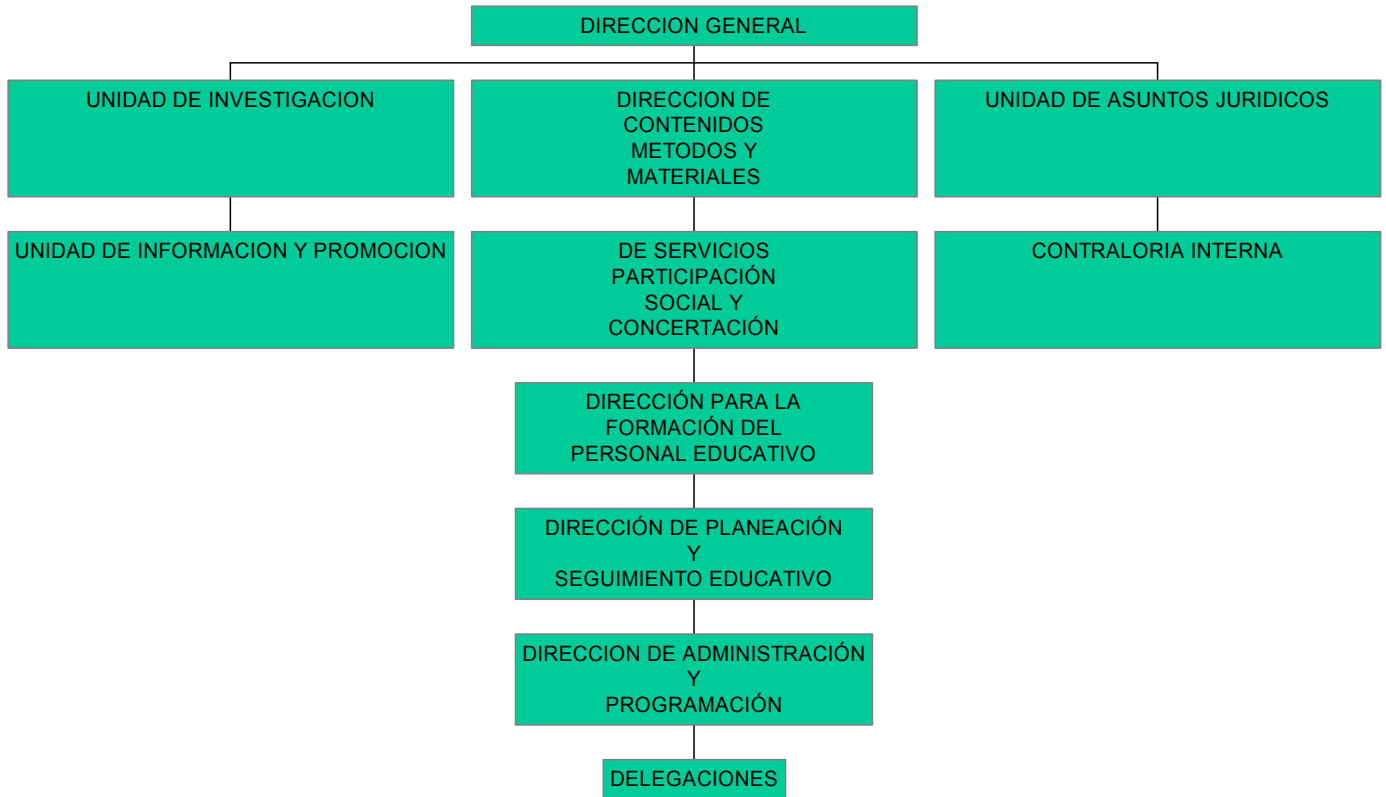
DIRECCION GENERAL

UNIDAD DE INVESTIGACION

DIRECCION DE CONTENIDOS METODOS Y MATERIALES

UNIDAD DE ASUNTOS JURIDICOS

UNIDAD DE INFORMACION Y PROMOCION

DE SERVICIOS PARTICIPACIÓN SOCIAL Y CONCERTACIÓN

CONTRALORIA INTERNA

DIRECCIÓN PARA LA FORMACIÓN DEL PERSONAL EDUCATIVO

DIRECCIÓN DE PLANEACIÓN Y SEGUIMIENTO EDUCATIVO

DIRECCION DE ADMINISTRACIÓN Y PROGRAMACIÓN

DELEGACIONES